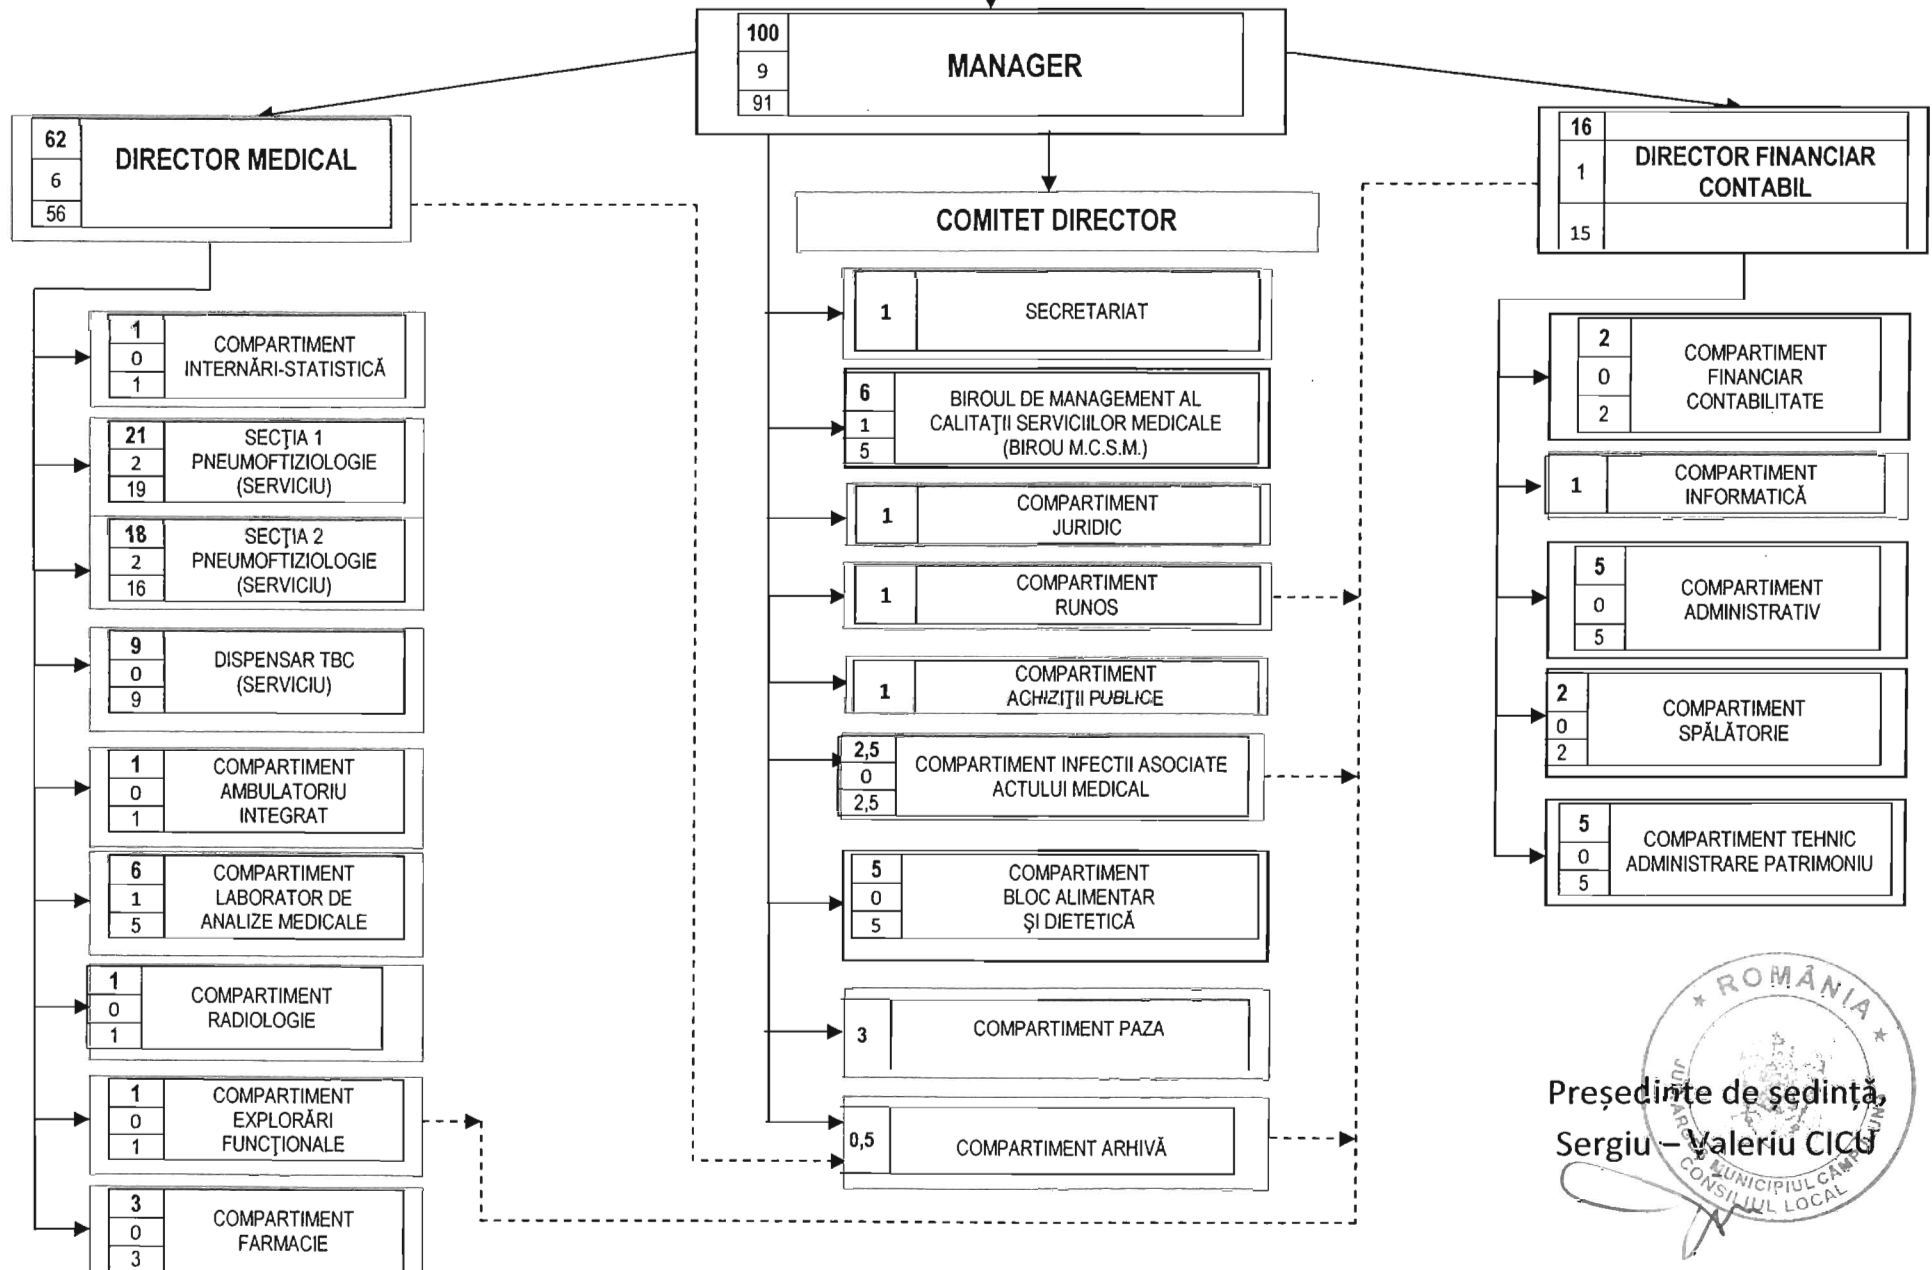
100
9
91
MANAGER

62
6
56
DIRECTOR MEDICAL

COMITET DIRECTOR

16
1
15
DIRECTOR FINANCIAR CONTABIL

1
0
1
COMPARTIMENT INTERNĂRI-STATISTICĂ

21
2
19
SECŢIA 1 PNEUMOFTIZIOLOGIE (SERVICIU)

18
2
16
SECŢIA 2 PNEUMOFTIZIOLOGIE (SERVICIU)

9
0
9
DISPENSAR TBC (SERVICIU)

1
0
1
COMPARTIMENT AMBULATORIU INTEGRAT

6
1
5
COMPARTIMENT LABORATOR DE ANALIZE MEDICALE

1
0
1
COMPARTIMENT RADIOLOGIE

1
0
1
COMPARTIMENT EXPLORĂRI FUNCŢIONALE

3
0
3
COMPARTIMENT FARMACIE

1
SECRETARIAT

6
1
5
BIROUL DE MANAGEMENT AL CALITAŢII SERVICIILOR MEDICALE (BIROU M.C.S.M.)

1
COMPARTIMENT JURIDIC

1
COMPARTIMENT RUNOS

1
COMPARTIMENT ACHIZIŢII PUBLICE

2,5
0
2,5
COMPARTIMENT INFECTII ASOCIATE ACTULUI MEDICAL

5
0
5
COMPARTIMENT BLOC ALIMENTAR ŞI DIETETICĂ

3
COMPARTIMENT PAZA

0,5
COMPARTIMENT ARHIVĂ

2
0
2
COMPARTIMENT FINANCIAR CONTABILITATE

1
COMPARTIMENT INFORMATICĂ

5
0
5
COMPARTIMENT ADMINISTRATIV

2
0
2
COMPARTIMENT SPĂLĂTORIE

5
0
5
COMPARTIMENT TEHNIC ADMINISTRARE PATRIMONIU

ROMÂNIA
JUDEŢUL
MUNICIPIUL CÂMPULUNG
CONSILIUL LOCAL

Preşedinte de şedinţă,
Sergiu – Valeriu CICU